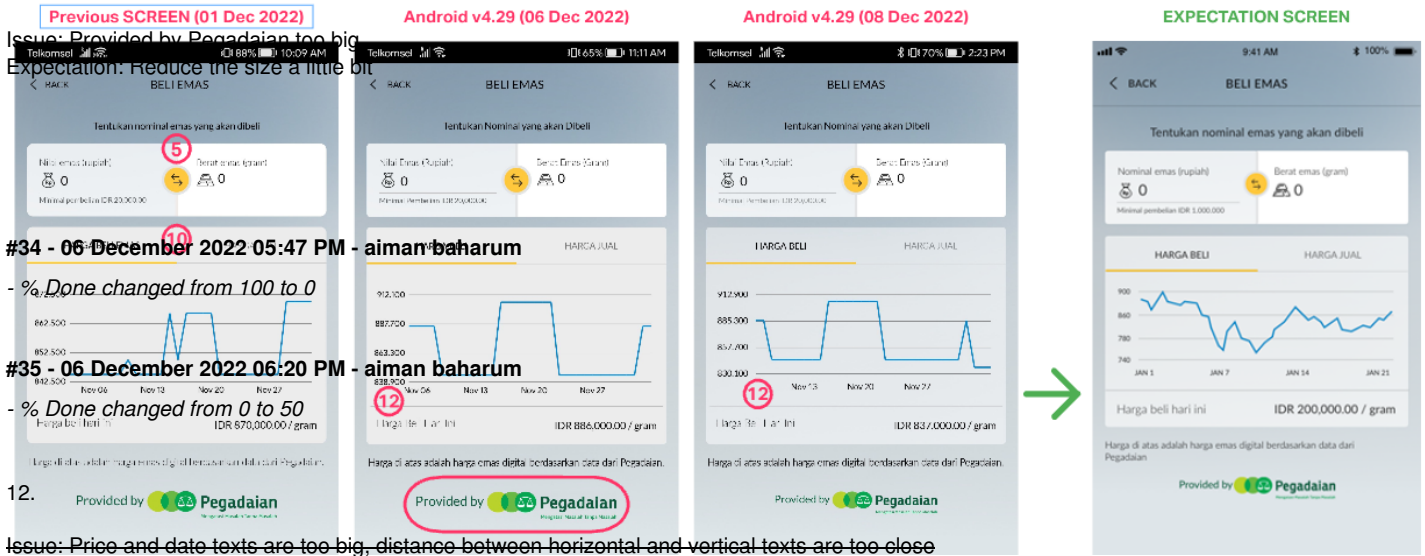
Previous SCREEN (01 Dec 2022)

Android v4.29 (06 Dec 2022)

Android v4.29 (08 Dec 2022)

EXPECTATION SCREEN

Issue: Provided by Pegadaian too big
Expectation: Reduce the size a little bit

Telkomsel 88% 10:09 AM

BACK BELI EMAS

Tentukan nominal emas yang akan dibeli

5

Nilai emas (rupiah) 0
Berat emas (gram) 0
Minimal pembelian IDR 20.000,00

10

#34 - 06 December 2022 05:47 PM - aiman baharum

- % Done changed from 100 to 0

862.500

852.500

#35 - 06 December 2022 06:20 PM - aiman baharum

842.500 Nov 06 Nov 13 Nov 20 Nov 27

- % Done changed from 0 to 50

Harga beli hari ini IDR 870,000.00 / gram

Harga di atas adalah harga emas digital berdasarkan data dari Pegadaian.

12.

Provided by Pegadaian

Issue: Price and date texts are too big, distance between horizontal and vertical texts are too close

Telkomsel 65% 11:11 AM

BACK BELI EMAS

Tentukan Nominal yang akan Dibeli

Nilai Emas (Rupiah) 0
Berat Emas (Gram) 0
Minimal Pembelian IDR 20,000.00

HARGA BELI HARGA JUAL

912.100
887.700
863.300
838.900 Nov 06 Nov 13 Nov 20 Nov 27

12

Harga Beli Hari Ini IDR 886.000,00 / gram

Harga di atas adalah harga emas digital berdasarkan data dari Pegadaian.

Provided by Pegadaian

Telkomsel 70% 2:23 PM

BACK BELI EMAS

Tentukan Nominal yang akan Dibeli

Nilai Emas (Rupiah) 0
Berat Emas (Gram) 0
Minimal Pembelian IDR 20,000.00

HARGA BELI HARGA JUAL

912.900
885.300
857.700
830.100

Nov 13 Nov 20 Nov 27

12

Harga Beli Hari Ini IDR 837.000,00 / gram

Harga di atas adalah harga emas digital berdasarkan data dari Pegadaian.

Provided by Pegadaian

9:41 AM 100%

BACK BELI EMAS

Tentukan nominal emas yang akan dibeli

Nominal emas (rupiah) 0
Berat emas (gram) 0
Minimal pembelian IDR 1.000.000

HARGA BELI HARGA JUAL

900
860
780
740
JAN 1 JAN 7 JAN 14 JAN 21

Harga beli hari ini IDR 200,000.00 / gram

Harga di atas adalah harga emas digital berdasarkan data dari Pegadaian

Provided by Pegadaian